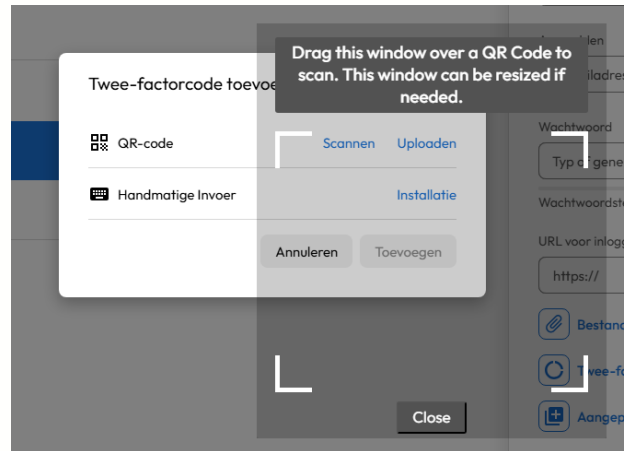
Twee-factorcode toevoe

Drag this window over a QR Code to scan. This window can be resized if needed.

QR-code Scannen Uploaden

Handmatige Invoer Installatie

Annuleren Toevoegen

Close

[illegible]ilen
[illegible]iladres
Wachtwoord
Typ of gene
Wachtwoordst
URL voor inlog
https://
Bestand
Twee-f
Aangep